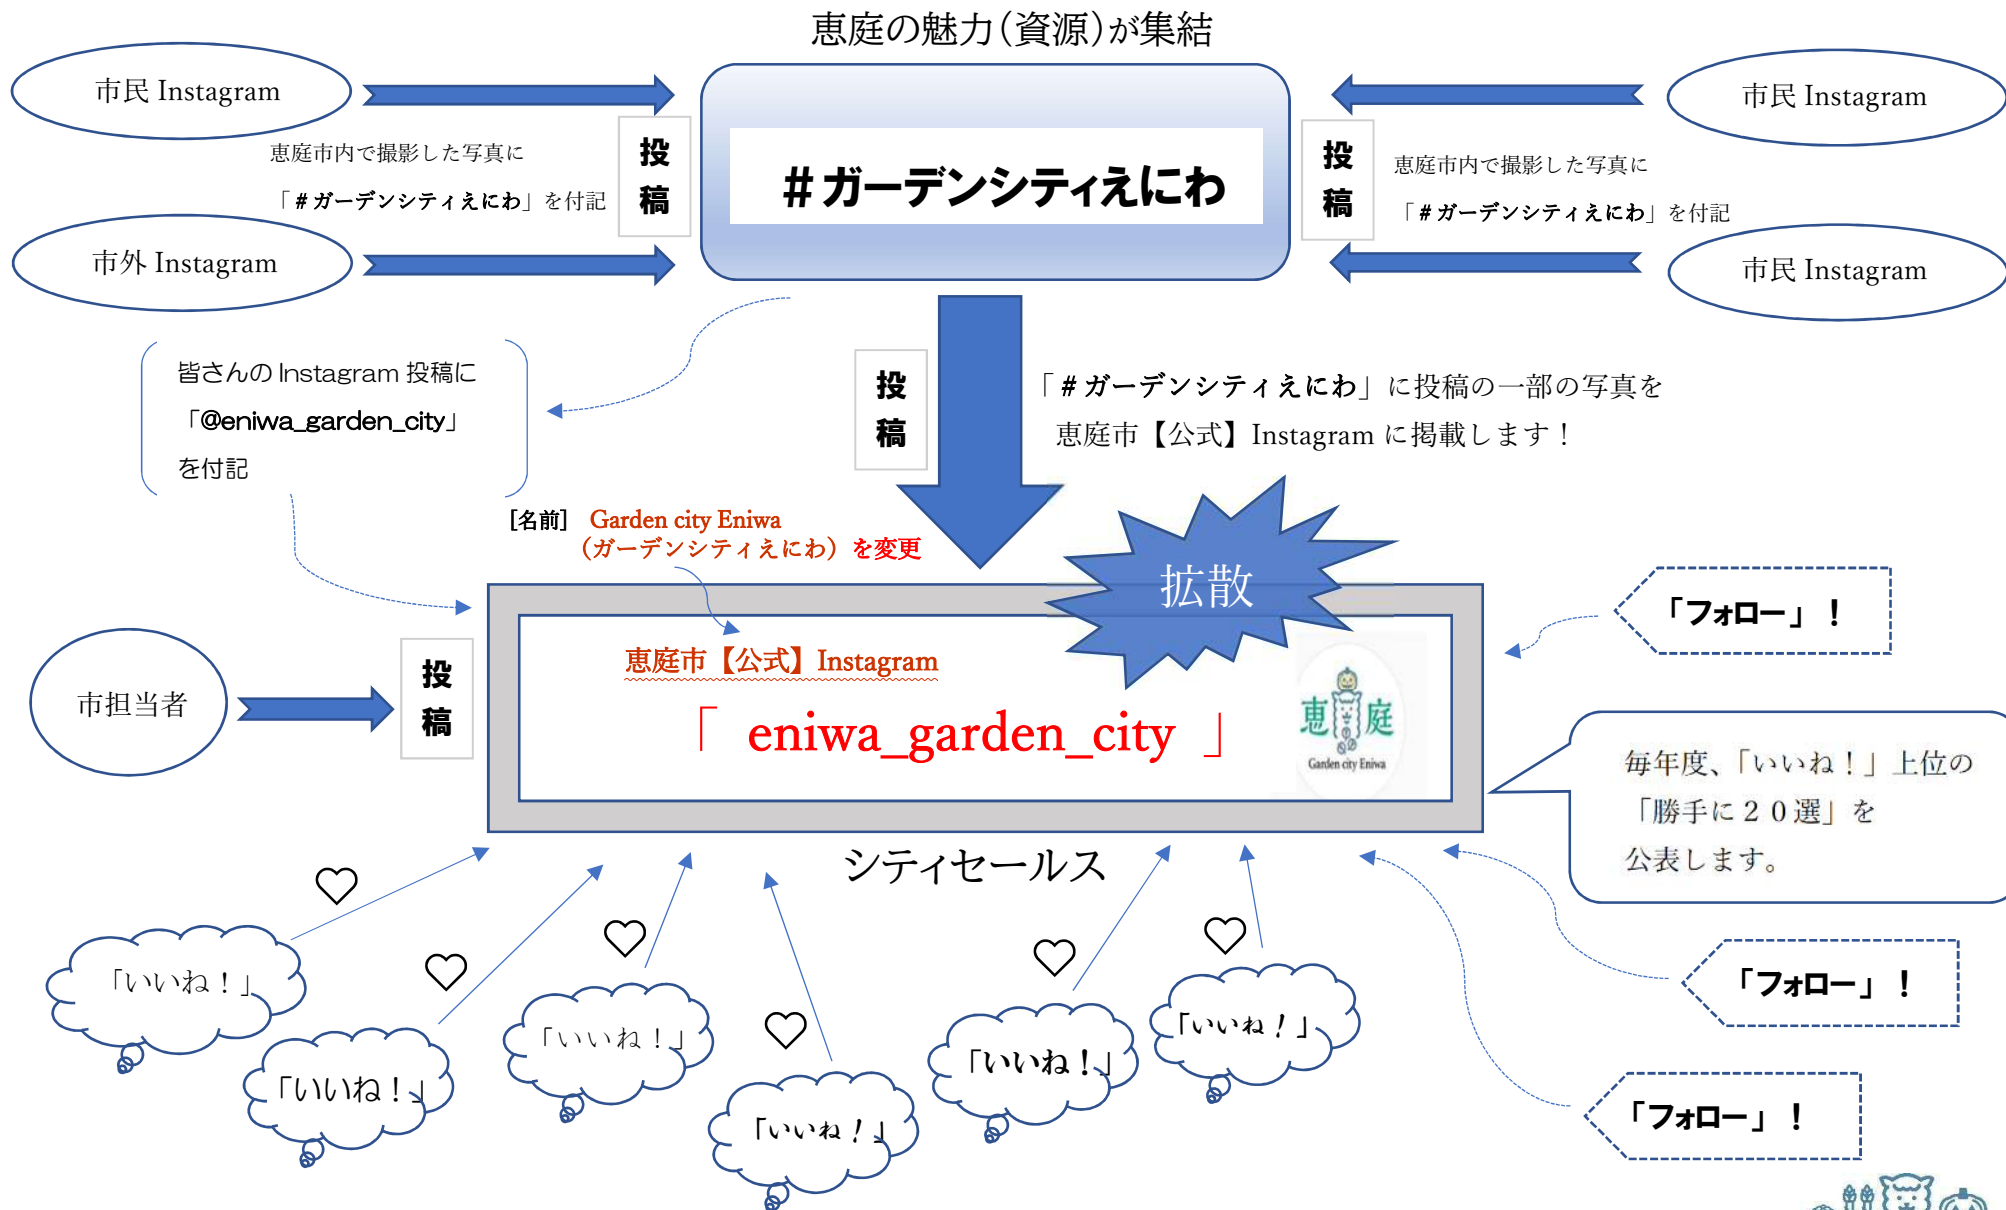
恵庭の魅力(資源)が集結

市民 Instagram

恵庭市内で撮影した写真に「＃ガーデンシティえにわ」を付記

市外 Instagram

投稿

＃ガーデンシティえにわ

投稿

市民 Instagram

恵庭市内で撮影した写真に「＃ガーデンシティえにわ」を付記

市民 Instagram

皆さんの Instagram 投稿に「@eniwa_garden_city」を付記

投稿

「＃ガーデンシティえにわ」に投稿の一部の写真を恵庭市【公式】Instagram に掲載します！

[名前] Garden city Eniwa（ガーデンシティえにわ）を変更

拡散

「フォロー」！

市担当者

投稿

恵庭市【公式】Instagram

「 eniwa_garden_city 」

恵庭 Garden city Eniwa

毎年度、「いいね！」上位の「勝手に２０選」を公表します。

シティセールス

「いいね！」

「いいね！」

「いいね！」

「いいね！」

「いいね！」

「いいね！」

「フォロー」！

「フォロー」！